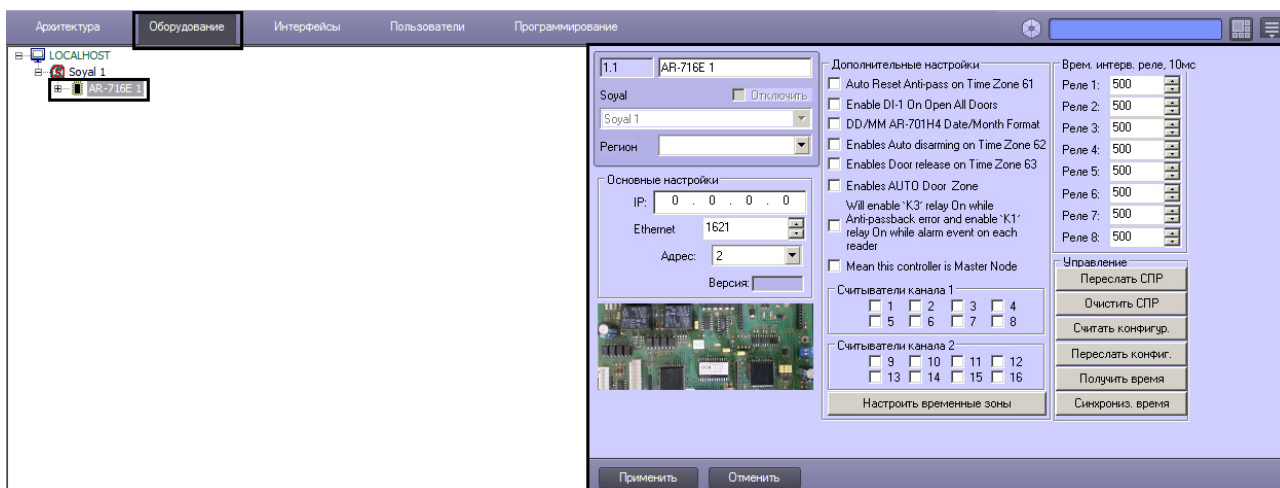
Архитектура Оборудование Интерфейсы Пользователи Программирование

LOCALHOST
Soyal 1
AR-716E 1

1.1 AR-716E 1
Soyal Отключить
Soyal 1
Регион

Основные настройки
IP: 0 . 0 . 0 . 0
Ethernet 1621
Адрес: 2
Версия:

Дополнительные настройки
Auto Reset Anti-pass on Time Zone 61
Enable DI-1 On Open All Doors
DD/MM AR-701H4 Date/Month Format
Enables Auto disarming on Time Zone 62
Enables Door release on Time Zone 63
Enables AUTO Door Zone
Will enable `K3' relay On while Anti-passback error and enable `K1' relay On while alarm event on each reader
Mean this controller is Master Node

Считыватели канала 1
1 2 3 4
5 6 7 8

Считыватели канала 2
9 10 11 12
13 14 15 16

Настроить временные зоны

Врем. интерв. реле, 10мс
Реле 1: 500
Реле 2: 500
Реле 3: 500
Реле 4: 500
Реле 5: 500
Реле 6: 500
Реле 7: 500
Реле 8: 500

Управление
Переслать СПР
Очистить СПР
Считать конфигур.
Переслать конфиг.
Получить время
Синхрониз. время

Применить Отменить